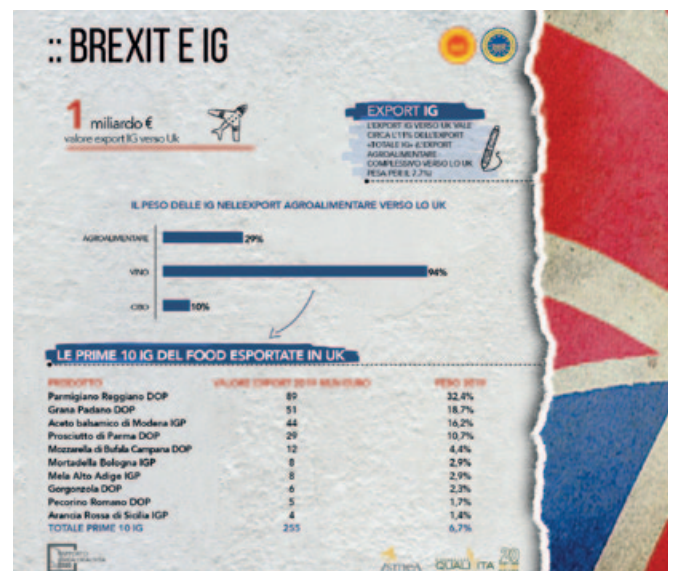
:: BREXIT E IG

1 miliardo €
valore export IG verso Uk

EXPORT IG
L'EXPORT IG VERSO UK VALE CIRCA L'11% DELL'EXPORT «TOTALE IG» E L'EXPORT AGROALIMENTARE COMPLESSIVO VERSO LO UK PESA PER IL 2,7%

IL PESO DELLE IG NELL'EXPORT AGROALIMENTARE VERSO LO UK

AGROALIMENTARE 29%
VINO 94%
CIBO 10%

LE PRIME 10 IG DEL FOOD ESPORTATE IN UK

| PRODOTTO | VALORE EXPORT 2019 MLN EURO | PESO 2019 |
|---|---|---|
| Parmigiano Reggiano DOP | 89 | 32,4% |
| Grana Padano DOP | 51 | 18,7% |
| Aceto balsamico di Modena IGP | 44 | 16,2% |
| Prosciutto di Parma DOP | 29 | 10,7% |
| Mozzarella di Bufala Campana DOP | 12 | 4,4% |
| Mortadella Bologna IGP | 8 | 2,9% |
| Mela Alto Adige IGP | 8 | 2,9% |
| Gorgonzola DOP | 6 | 2,3% |
| Pecorino Romano DOP | 5 | 1,7% |
| Arancia Rossa di Sicilia IGP | 4 | 1,4% |
| TOTALE PRIME 10 IG | 255 | 6,7% |

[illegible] QUALITA 20